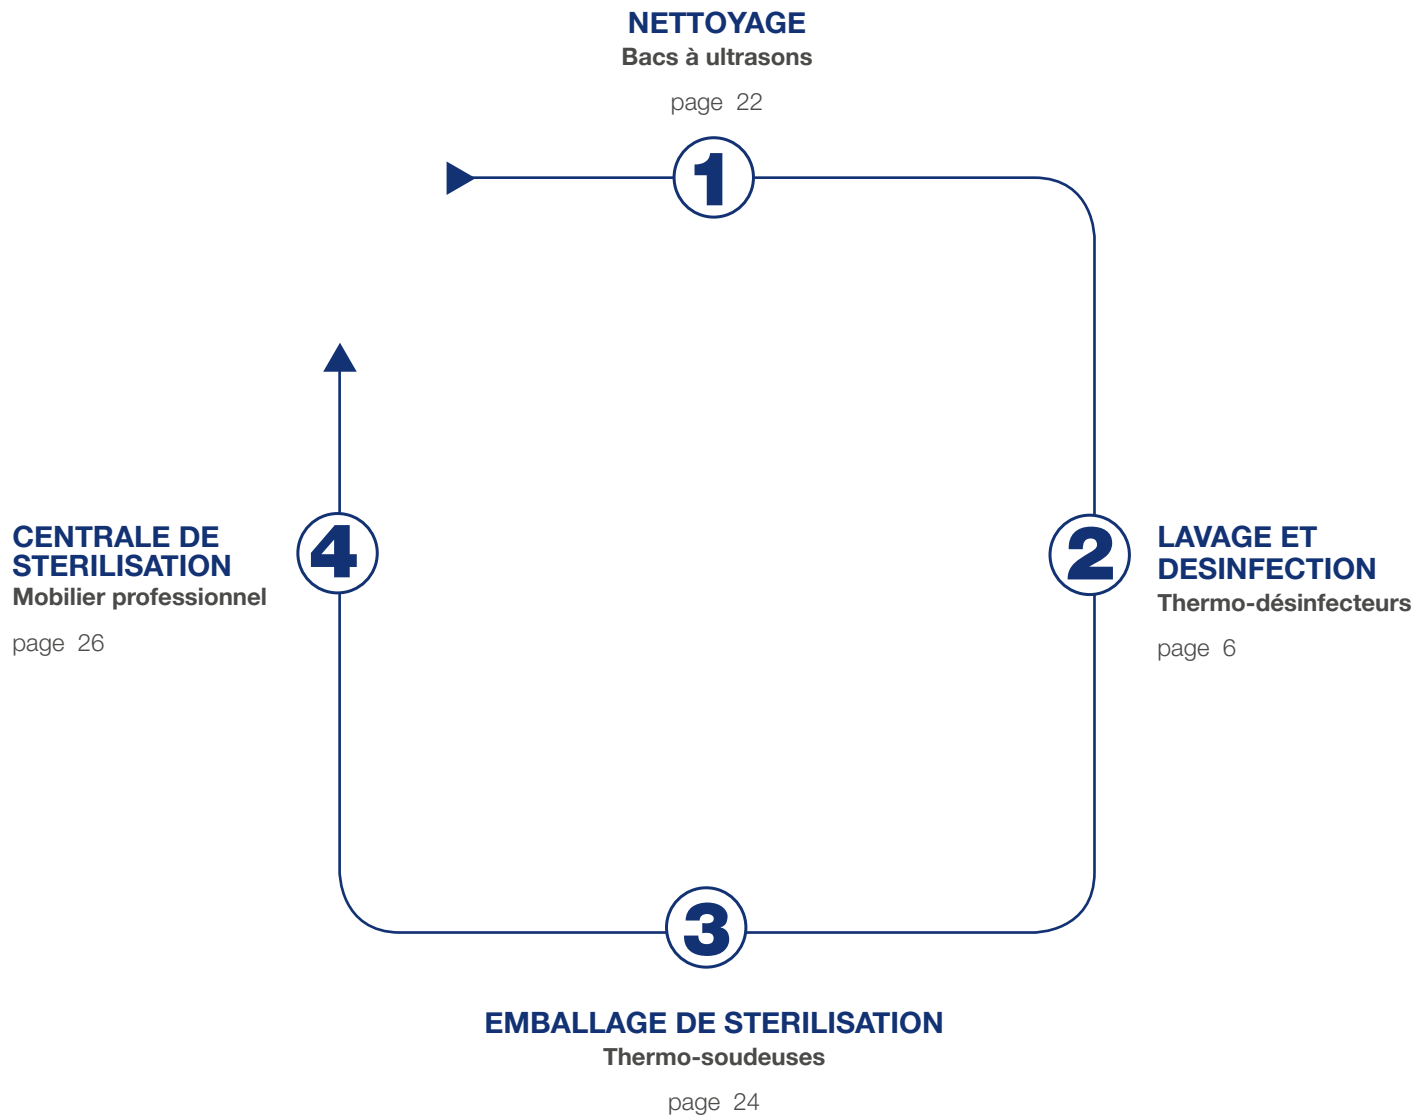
NETTOYAGE
Bacs à ultrasons

page 22

1

LAVAGE ET DESINFECTION
Thermo-désinfecteurs

page 6

2

3

EMBALLAGE DE STERILISATION
Thermo-soudeuses

page 24

4

CENTRALE DE STERILISATION
Mobilier professionnel

page 26